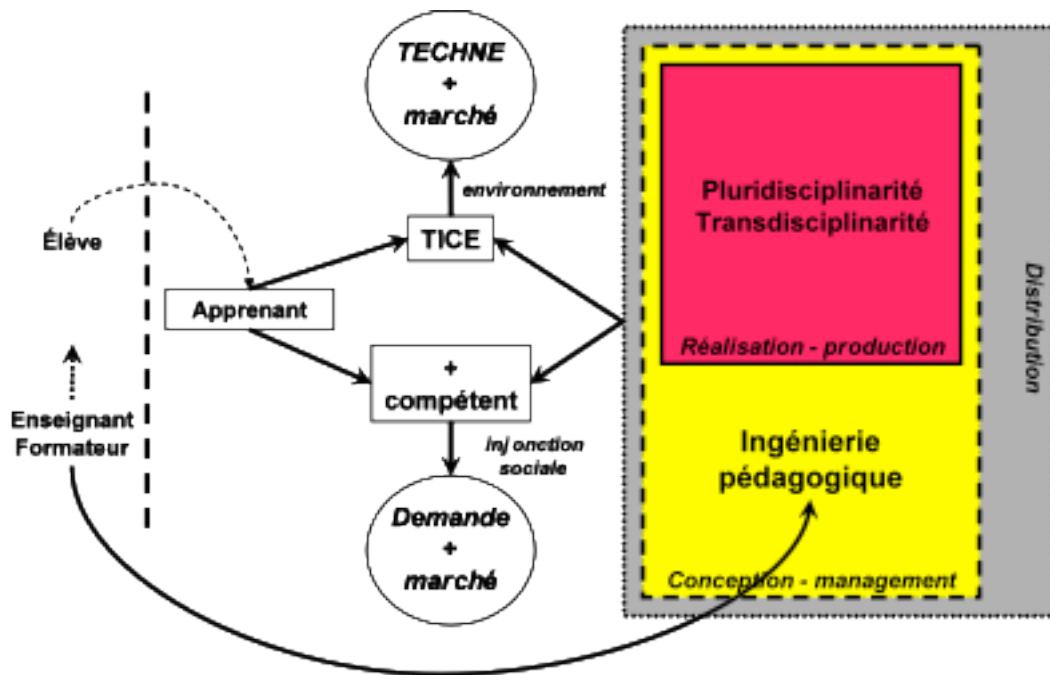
TECHNE
+
marché

environnement

Élève

TICE

Apprenant

+
compétent

inj onction
sociale

Enseignant
Formateur

Demande
+
marché

Pluridisciplinarité
Transdisciplinarité

Réalisation - production

Ingénierie
pédagogique

Conception - management

Distribution